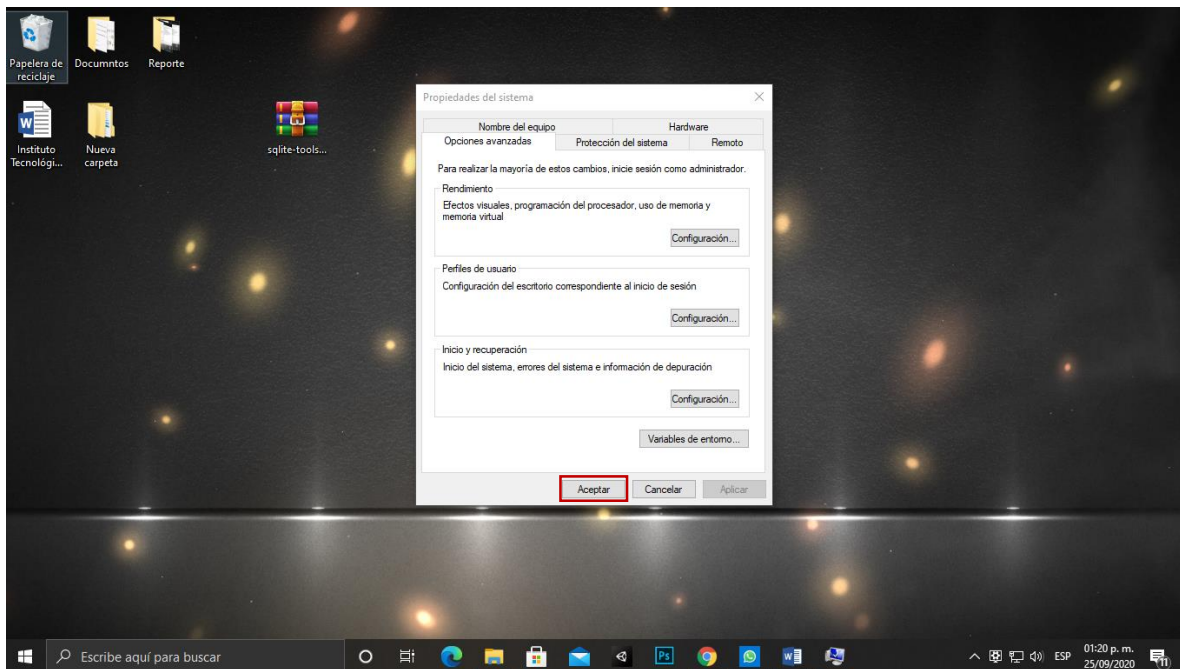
Papelera de reciclaje

Documntos

Reporte

Instituto Tecnológi...

Nueva carpeta

sqlite-tools...

Propiedades del sistema

Nombre del equipo

Hardware

Opciones avanzadas

Protección del sistema

Remoto

Para realizar la mayoría de estos cambios, inicie sesión como administrador.

Rendimiento

Efectos visuales, programación del procesador, uso de memoria y memoria virtual

Configuración...

Perfiles de usuario

Configuración del escritorio correspondiente al inicio de sesión

Configuración...

Inicio y recuperación

Inicio del sistema, errores del sistema e información de depuración

Configuración...

Variables de entorno...

Aceptar

Cancelar

Aplicar

Escribe aquí para buscar

Ps

ESP

01:20 p. m.
25/09/2020